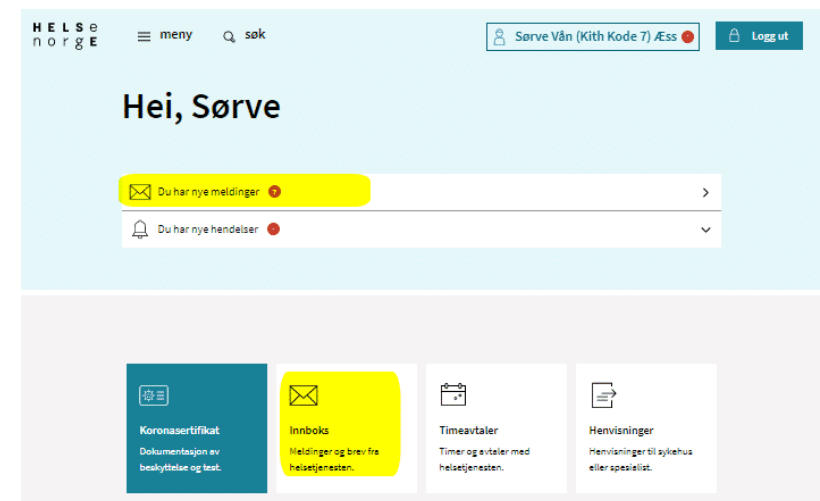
HELSE
norge

meny

søk

Sørve Vån (Kith Kode 7) Æss

Logg ut

Hei, Sørve

Du har nye meldinger 7

Du har nye hendelser

Koronasertifikat
Dokumentasjon av beskyttelse og test.

Innboks
Meldinger og brev fra helsetjenesten.

Timeavtaler
Timer og avtaler med helsetjenesten.

Henvisninger
Henvisninger til sykehus eller spesialist.